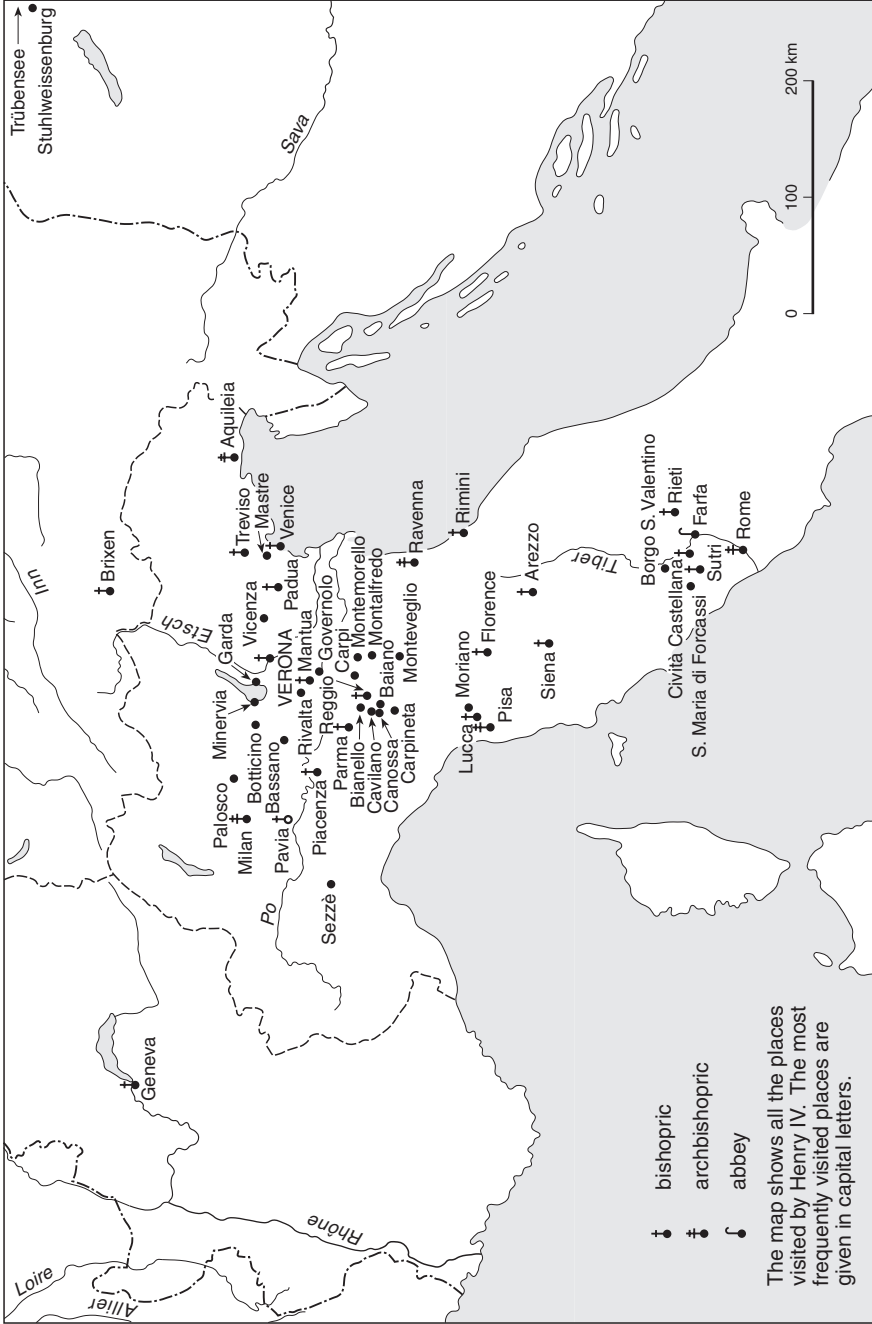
Trübensee → Stuhlweissenburg

Sava

200 km
100
0

Inn
Brixen
Etsch
Aquileia
Treviso
Mastre
Venice
Padua
Vicenza
Garda
VERONA
Mantua
Governolo
Carpi
Montemorello
Montalfredo
Ravenna
Rimini
Monteveglio
Baiano
Carpineta
Canossa
Cavilano
Bianello
Parma
Reggio
Rivalta
Minervia
Botticino
Bassano
Palosco
Milan
Pavia
Piacenza
Po
Sezzè
Geneva
Rhône
Loire
Allier
Lucca
Moriano
Pisa
Florence
Siena
Arezzo
Tiber
Borgo S. Valentino
Rieti
Farfa
Rome
Sutri
Cività Castellana
S. Maria di Forcassi

bishopric
archbishopric
abbey

The map shows all the places visited by Henry IV. The most frequently visited places are given in capital letters.